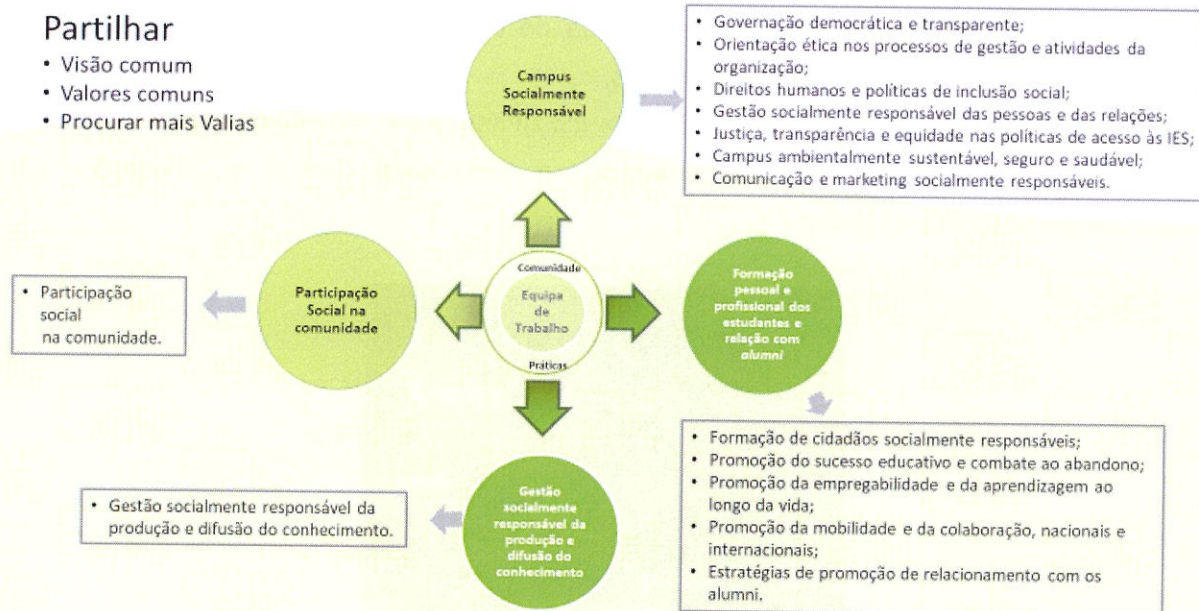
Partilhar
• Visão comum
• Valores comuns
• Procurar mais Valias

Campus Socialmente Responsável

• Governação democrática e transparente;
• Orientação ética nos processos de gestão e atividades da organização;
• Direitos humanos e políticas de inclusão social;
• Gestão socialmente responsável das pessoas e das relações;
• Justiça, transparência e equidade nas políticas de acesso às IES;
• Campus ambientalmente sustentável, seguro e saudável;
• Comunicação e marketing socialmente responsáveis.

• Participação social na comunidade.

Participação Social na comunidade

Comunidade
Equipa de Trabalho
Práticas

Formação pessoal e profissional dos estudantes e relação com alumni

• Formação de cidadãos socialmente responsáveis;
• Promoção do sucesso educativo e combate ao abandono;
• Promoção da empregabilidade e da aprendizagem ao longo da vida;
• Promoção da mobilidade e da colaboração, nacionais e internacionais;
• Estratégias de promoção de relacionamento com os alumni.

• Gestão socialmente responsável da produção e difusão do conhecimento.

Gestão socialmente responsável da produção e difusão do conhecimento